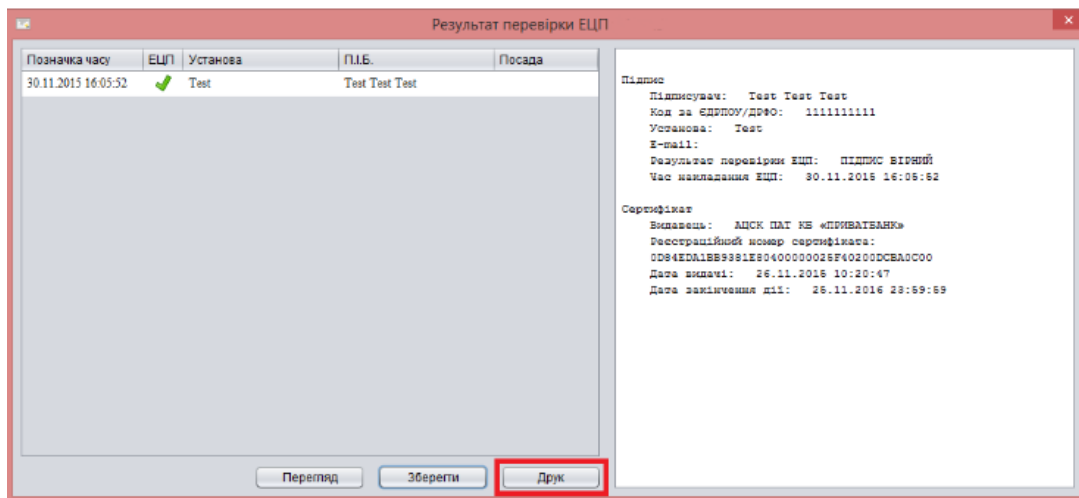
Результат перевірки ЕЦП

| Позначка часу | ЕЦП | Установа | П.І.Б. | Посада |
|---|---|---|---|---|
| 30.11.2015 16:05:52 | | Test | Test Test Test | |

Підпис
Підписувач: Test Test Test
Код за ЄДРПОУ/ДРФО: 1111111111
Установа: Test
E-mail:
Результат перевірки ЕЦП: ПІДПИС ВІРНИЙ
Час накладання ЕЦП: 30.11.2015 16:05:52

Сертифікат
Видавець: АЦСК ПАТ КБ «ПРИВАТБАНК»
Реєстраційний номер сертифіката:
0D84EDA1BB9381E80400000025F40200DCBA0C00
Дата видачі: 26.11.2015 10:20:47
Дата закінчення дії: 25.11.2016 23:59:59

Перегляд Зберегти Друк